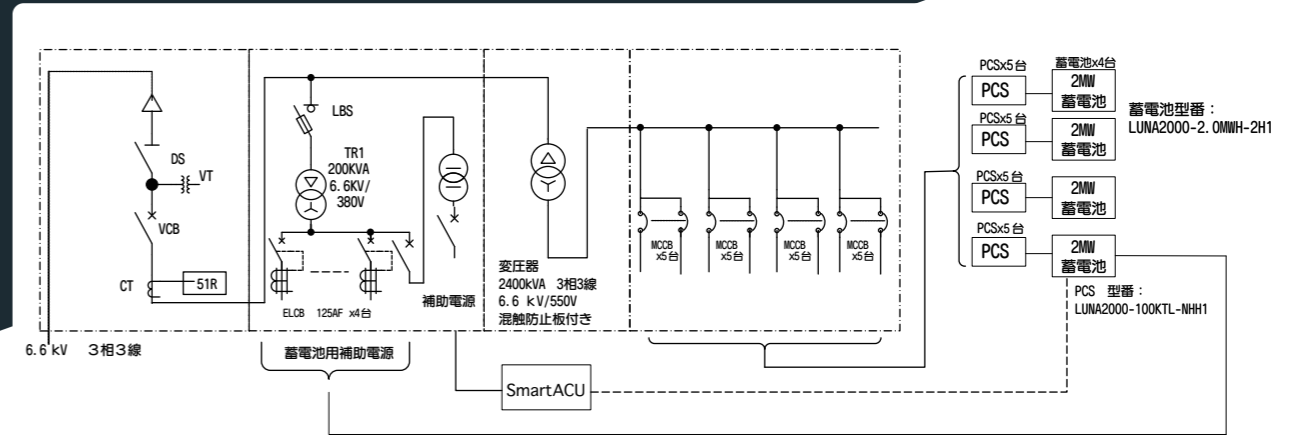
DS
VT
VCB
CT
51R
6.6 kV 3相3線
LBS
TR1
200KVA
6.6KV/
380V
ELCB 125AF x4台
補助電源
蓄電池用補助電源
変圧器
2400kVA 3相3線
6.6 kV/550V
混触防止板付き
MCCB x5台
MCCB x5台
MCCB x5台
MCCB x5台
SmartACU
PCSx5台
蓄電池x4台
PCS
2MW
蓄電池
PCSx5台
PCS
2MW
蓄電池
PCSx5台
PCS
2MW
蓄電池
PCSx5台
PCS
2MW
蓄電池
蓄電池型番：
LUNA2000-2.0MWH-2H1
PCS 型番：
LUNA2000-100KTL-NHH1